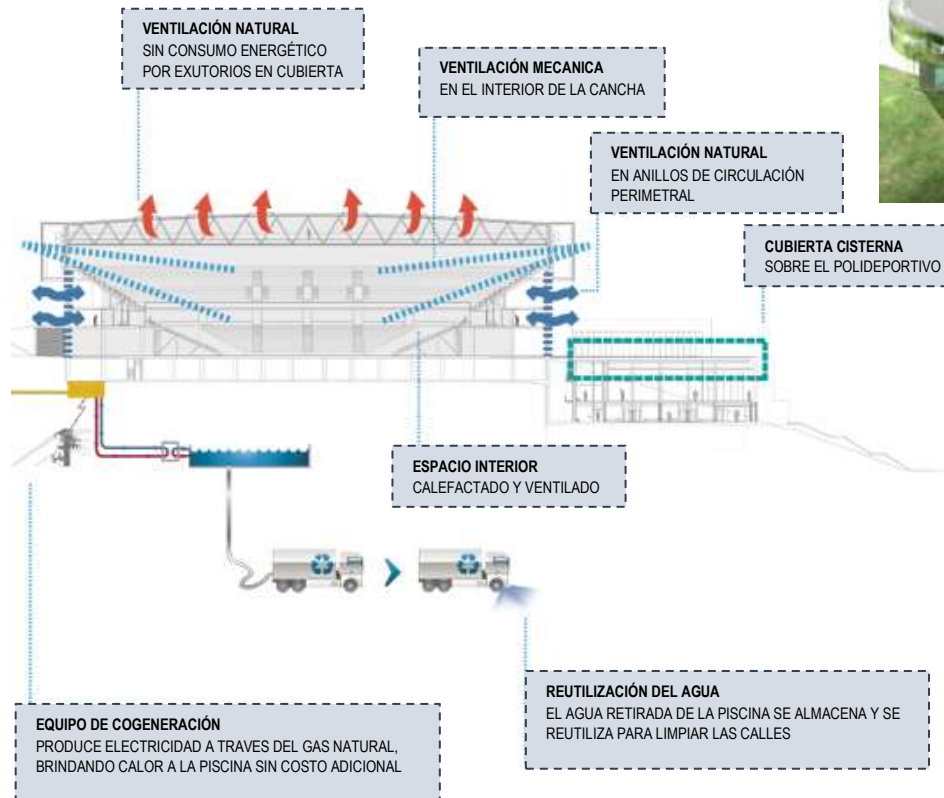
VENTILACIÓN NATURAL
SIN CONSUMO ENERGÉTICO
POR EXUTORIOS EN CUBIERTA

VENTILACIÓN MECANICA
EN EL INTERIOR DE LA CANCHA

VENTILACIÓN NATURAL
EN ANILLOS DE CIRCULACIÓN PERIMETRAL

CUBIERTA CISTERNA
SOBRE EL POLIDEPORTIVO

ESPACIO INTERIOR
CALEFACTADO Y VENTILADO

REUTILIZACIÓN DEL AGUA
EL AGUA RETIRADA DE LA PISCINA SE ALMACENA Y SE REUTILIZA PARA LIMPIAR LAS CALLES

EQUIPO DE COGENERACIÓN
PRODUCE ELECTRICIDAD A TRAVES DEL GAS NATURAL, BRINDANDO CALOR A LA PISCINA SIN COSTO ADICIONAL